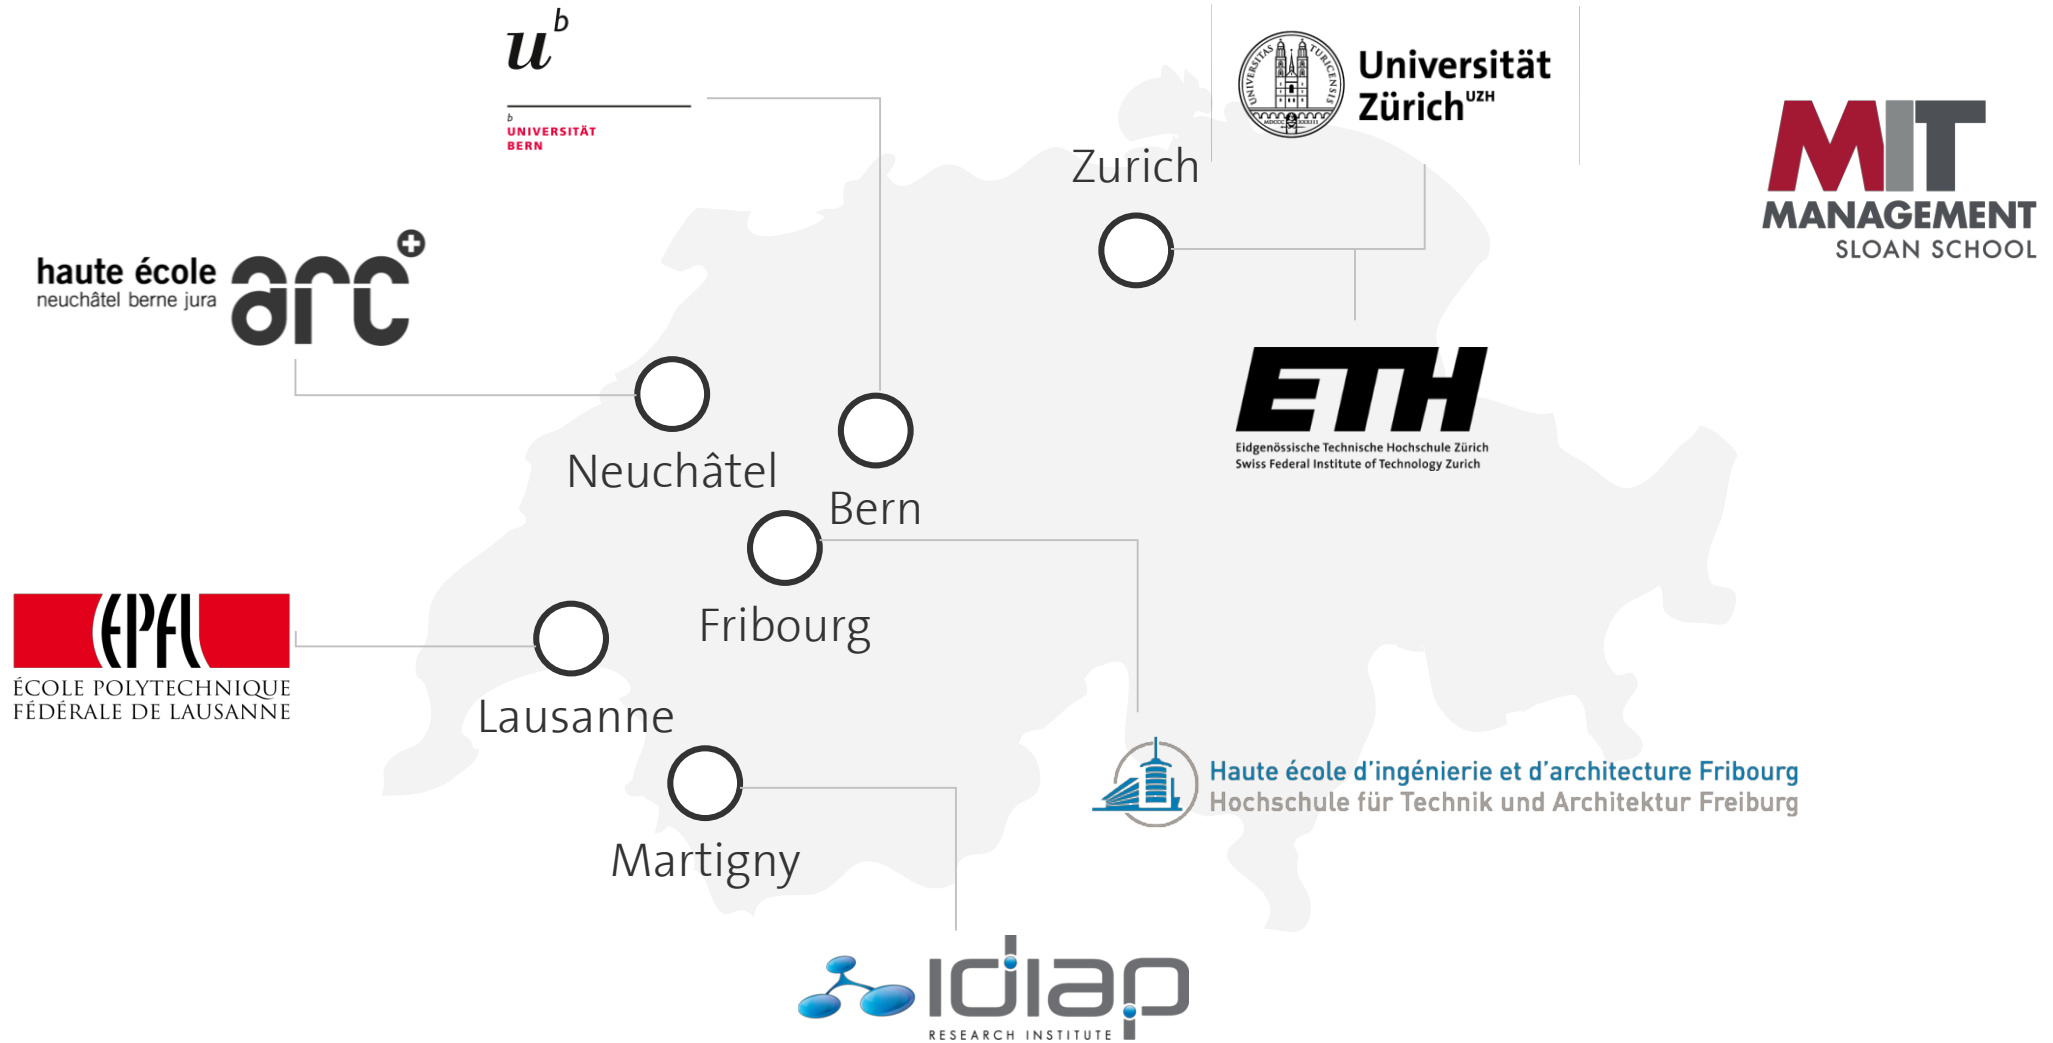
$u^b$

b UNIVERSITÄT BERN

Universität Zürich$^{UZH}$

MIT MANAGEMENT SLOAN SCHOOL

Zurich

haute école neuchâtel berne jura arc

Neuchâtel

Bern

ETH

Eidgenössische Technische Hochschule Zürich
Swiss Federal Institute of Technology Zurich

Fribourg

EPFL
ÉCOLE POLYTECHNIQUE FÉDÉRALE DE LAUSANNE

Lausanne

Haute école d'ingénierie et d'architecture Fribourg
Hochschule für Technik und Architektur Freiburg

Martigny

idiap
RESEARCH INSTITUTE